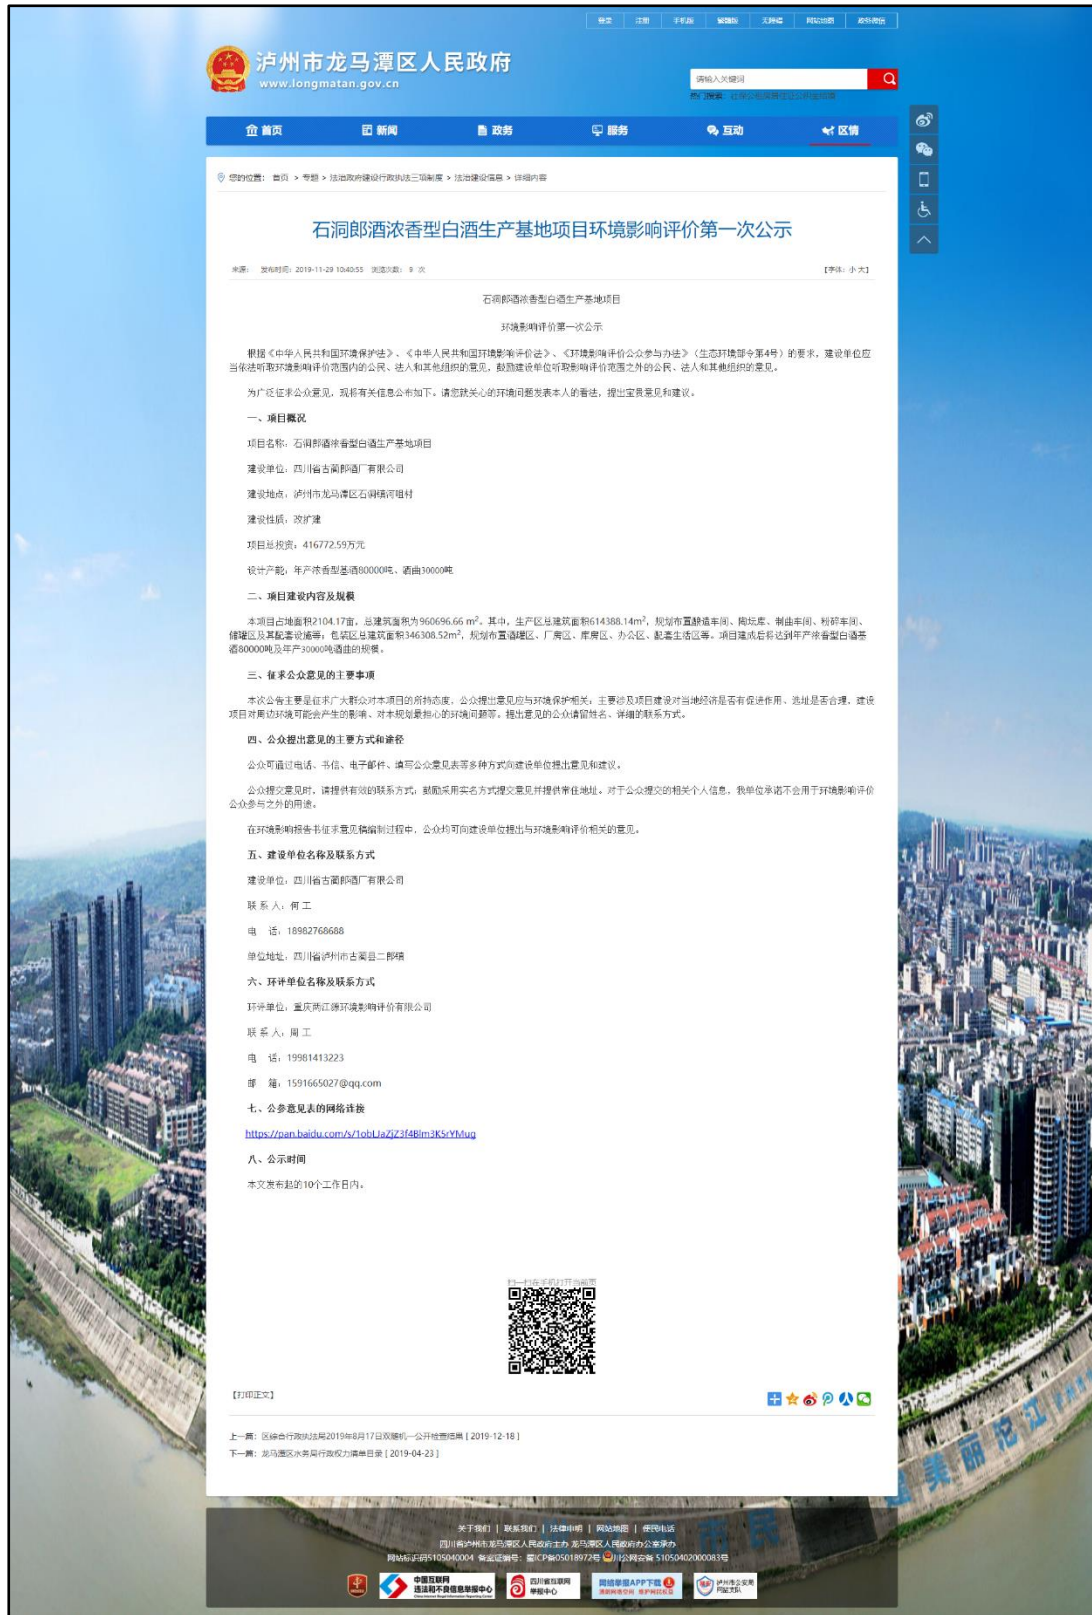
登录 | 注册 | 手机版 | 繁體版 | 无障碍 | 网站地图 | 政务微信

泸州市龙马潭区人民政府
www.longmatan.gov.cn

请输入关键词

首页 | 新闻 | 政务 | 服务 | 互动 | 区情

您的位置： 首页 > 专题 > 法治政府建设行政执法三项制度 > 法治建设信息 > 详细内容

石洞郎酒浓香型白酒生产基地项目环境影响评价第一次公示

来源： 发布时间：2019-11-29 10:40:55 浏览次数：9 次 【字体：小 大】

石洞郎酒浓香型白酒生产基地项目

环境影响评价第一次公示

根据《中华人民共和国环境保护法》、《中华人民共和国环境影响评价法》、《环境影响评价公众参与办法》（生态环境部令第4号）的要求，建设单位应当依法听取环境影响评价范围内的公民、法人和其他组织的意见，鼓励建设单位听取影响评价范围之外的公民、法人和其他组织的意见。

为广泛征求公众意见，现将有关信息公布如下，请您就关心的环境问题发表本人的看法，提出宝贵意见和建议。

一、项目概况

项目名称：石洞郎酒浓香型白酒生产基地项目

建设单位：四川省古蔺郎酒厂有限公司

建设地点：泸州市龙马潭区石洞镇河坝村

建设性质：改扩建

项目总投资：416772.59万元

设计产能：年产浓香型基酒80000吨、酒曲30000吨

二、项目建设内容及规模

本项目占地面积2104.17亩，总建筑面积为960696.66 m²。其中，生产区总建筑面积614388.14m²，规划布置酿造车间、陶坛库、制曲车间、粉碎车间、储罐区及其配套设施等；包装区总建筑面积346308.52m²，规划布置酒缸区、厂房区、库房区、办公区、配套生活区等。项目建成后将达到年产浓香型白酒基酒80000吨及年产30000吨酒曲的规模。

三、征求公众意见的主要事项

本次公告主要是征求广大群众对本项目的所持态度，公众提出意见应与环境保护相关，主要涉及项目建设对当地经济是否有促进作用、选址是否合理，建设项目对周边环境可能会产生的影响、对本规划最担心的环境问题等，提出意见的公众请留姓名、详细的联系方式。

四、公众提出意见的主要方式和途径

公众可通过电话、书信、电子邮件、填写公众意见表等多种方式向建设单位提出意见和建议。

公众提交意见时，请提供有效的联系方式，鼓励采用实名方式提交意见并提供常住地址。对于公众提交的相关个人信息，我单位承诺不会用于环境影响评价公众参与之外的用途。

在环境影响报告书征求意见稿编制过程中，公众均可向建设单位提出与环境影响评价相关的意见。

五、建设单位名称及联系方式

建设单位：四川省古蔺郎酒厂有限公司

联 系 人：何 工

电 话：18982768688

单位地址：四川省泸州市古蔺县二郎镇

六、环评单位名称及联系方式

环评单位：重庆两江源环境影响评价有限公司

联 系 人：周 工

电 话：19981413223

邮 箱：1591665027@qq.com

七、公参意见表的网络连接

https://pan.baidu.com/s/1obLJaZjZ3f4Blm3K5rYMug

八、公示时间

本文发布起的10个工作日内。

扫一扫在手机打开当前页

【打印正文】

上一篇：区综合行政执法局2019年8月17日双随机一公开抽查结果 [ 2019-12-18 ]
下一篇：龙马潭区水务局行政权力清单目录 [ 2019-04-23 ]

关于我们 | 联系我们 | 法律申明 | 网站地图 | 便民电话
四川省泸州市龙马潭区人民政府主办 龙马潭区人民政府办公室承办
网站标识码5105040004 备案证编号：蜀ICP备05018972号 川公网安备 51050402000083号

中国互联网违法和不良信息举报中心 | 四川省互联网举报中心 | 网络举报APP下载 | 泸州市公安局网监支队

美丽沱江